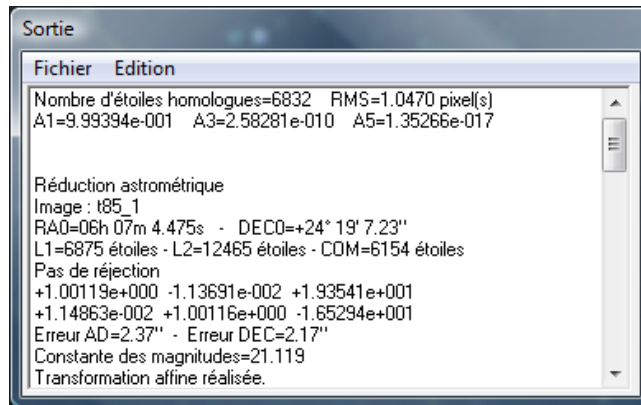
Sortie

Fichier Edition

Nombre d'étoiles homologues=6832 RMS=1.0470 pixel(s)
A1=9.99394e-001 A3=2.58281e-010 A5=1.35266e-017

Réduction astrométrique
Image : t85_1
RA0=06h 07m 4.475s - DEC0=+24° 19' 7.23''
L1=6875 étoiles - L2=12465 étoiles - COM=6154 étoiles
Pas de réjection
+1.00119e+000 -1.13691e-002 +1.93541e+001
+1.14863e-002 +1.00116e+000 -1.65294e+001
Erreur AD=2.37'' - Erreur DEC=2.17''
Constante des magnitudes=21.119
Transformation affine réalisée.